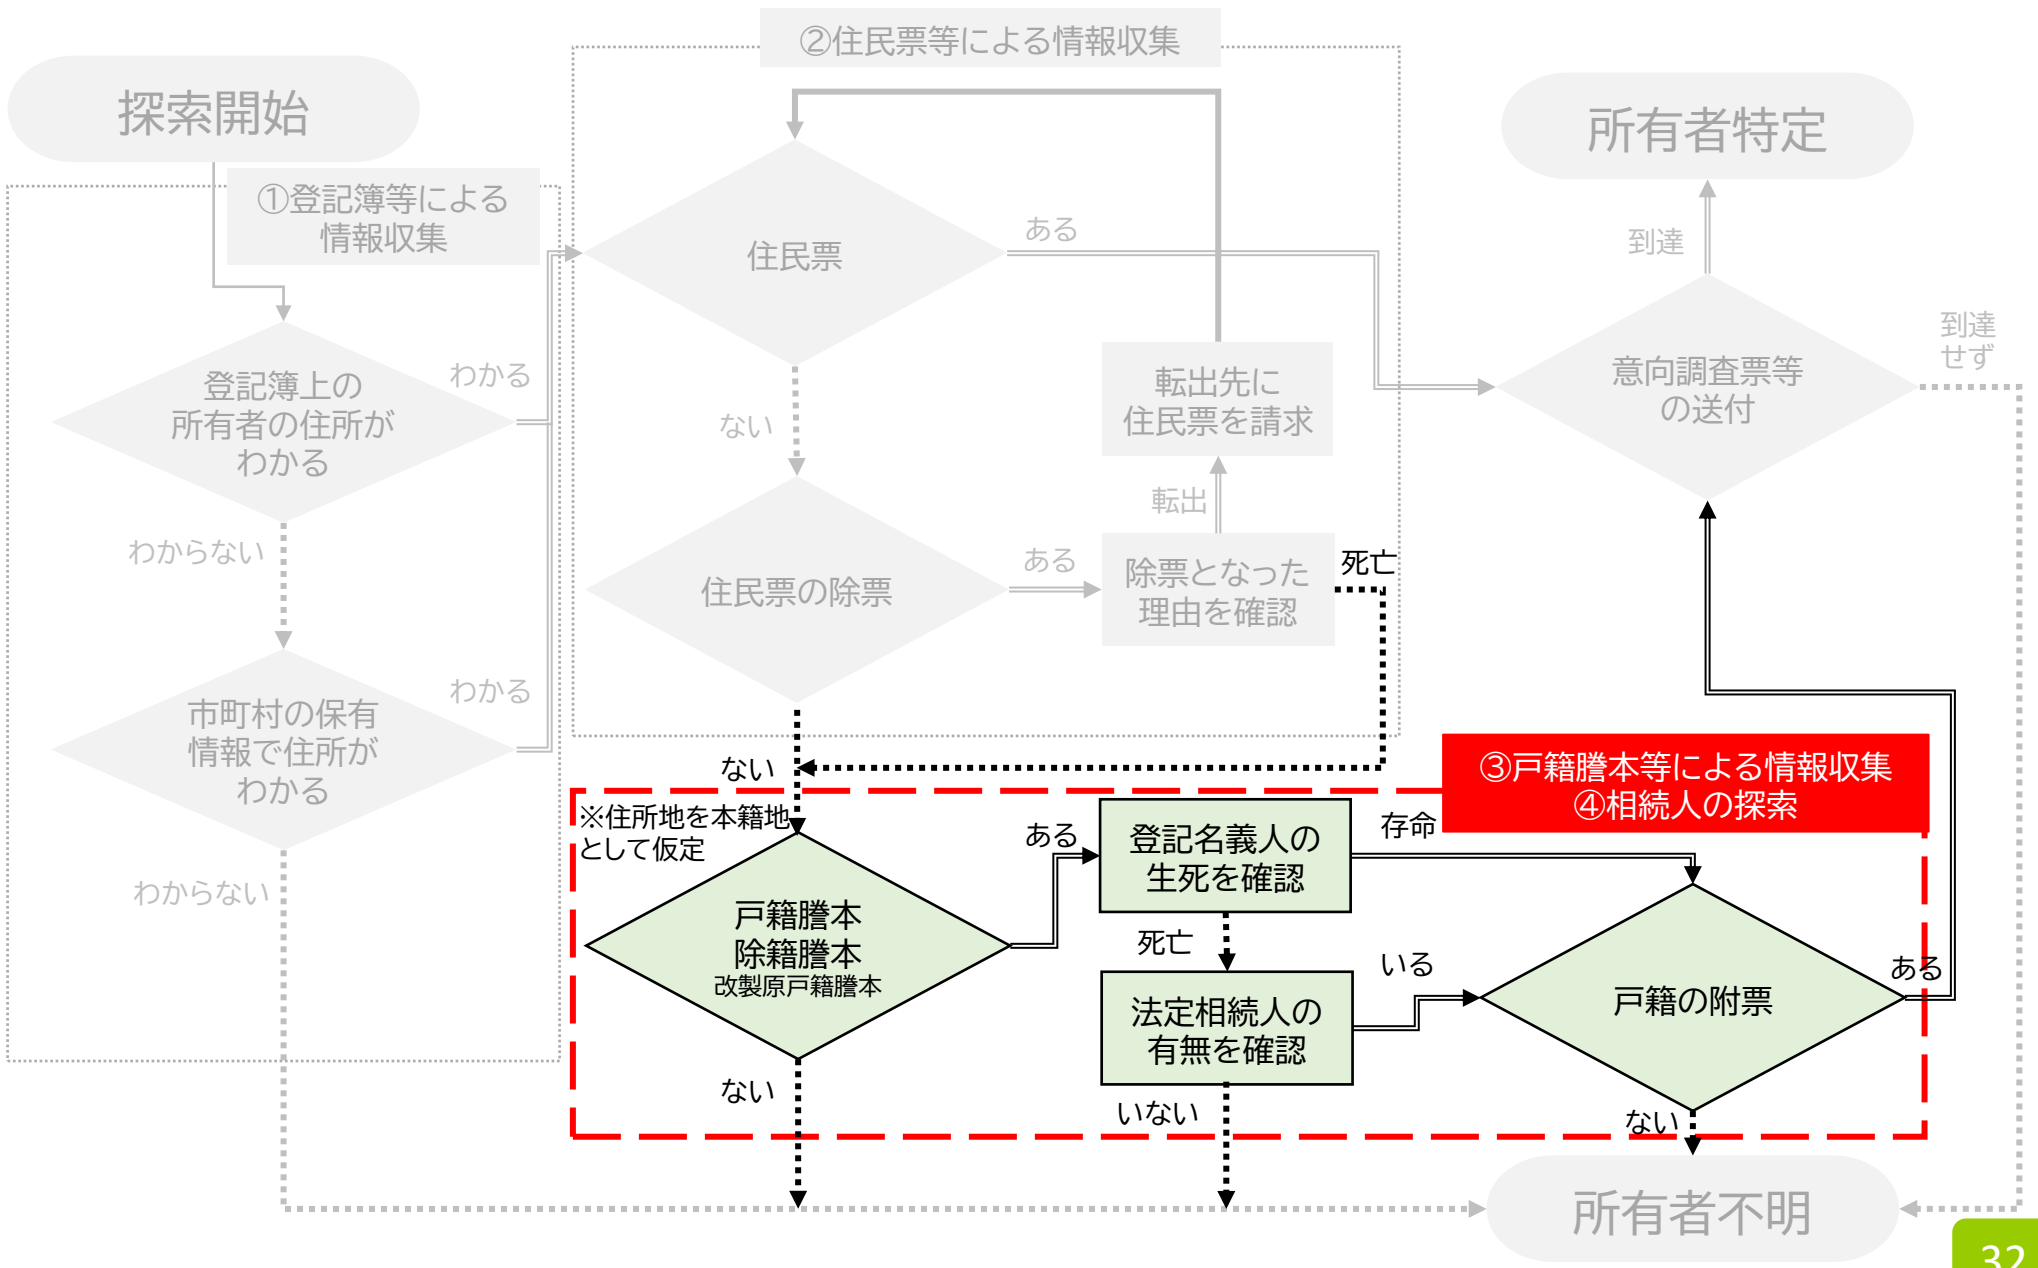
探索開始

①登記簿等による情報収集

登記簿上の所有者の住所がわかる

わかる

わからない

市町村の保有情報で住所がわかる

わかる

わからない

②住民票等による情報収集

住民票

ある

ない

転出先に住民票を請求

転出

住民票の除票

ある

除票となった理由を確認

死亡

ない

所有者特定

到達

意向調査票等の送付

到達せず

③戸籍謄本等による情報収集
④相続人の探索

※住所地を本籍地として仮定

戸籍謄本
除籍謄本
改製原戸籍謄本

ある

登記名義人の生死を確認

存命

死亡

法定相続人の有無を確認

いる

戸籍の附票

ある

ない

いない

ない

所有者不明

32